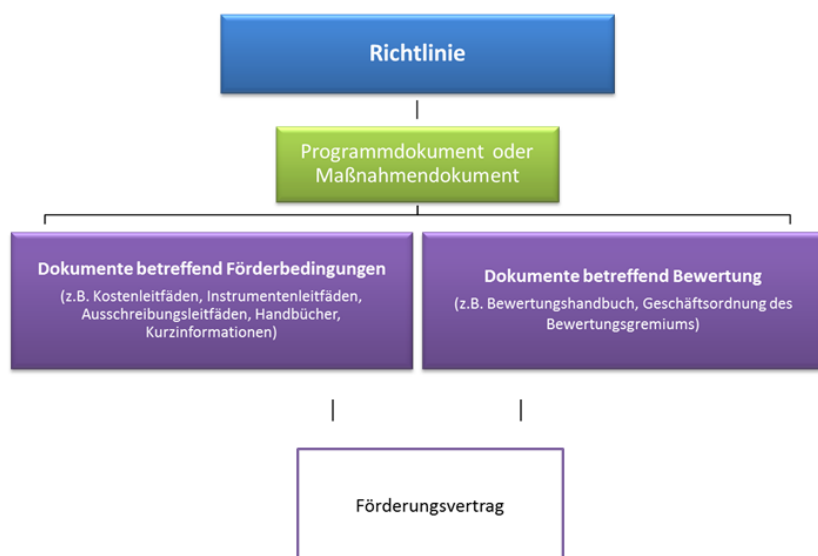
Richtlinie

Programmdokument oder Maßnahmendokument

Dokumente betreffend Förderbedingungen
(z.B. Kostenleitfäden, Instrumentenleitfäden, Ausschreibungsleitfäden, Handbücher, Kurzinformationen)

Dokumente betreffend Bewertung
(z.B. Bewertungshandbuch, Geschäftsordnung des Bewertungsgremiums)

Förderungsvertrag